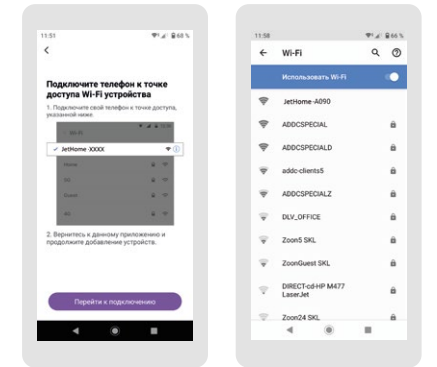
11:51 68 %

<

Подключите телефон к точке доступа Wi-Fi устройства

1. Подключите свой телефон к точке доступа, указанной ниже.

Wi-Fi

JetHome-XXXX

2. Вернитесь к данному приложению и продолжите добавление устройств.

Перейти к подключению

11:58 66 %

Wi-Fi

Использовать Wi-Fi

JetHome-A090

ADDCSPECIAL

ADDCSPECIALD

addc-clients5

ADDCSPECIALZ

DLV_OFFICE

Zoon5 SKL

ZoonGuest SKL

DIRECT-cd-HP M477 LaserJet

Zoon24 SKL